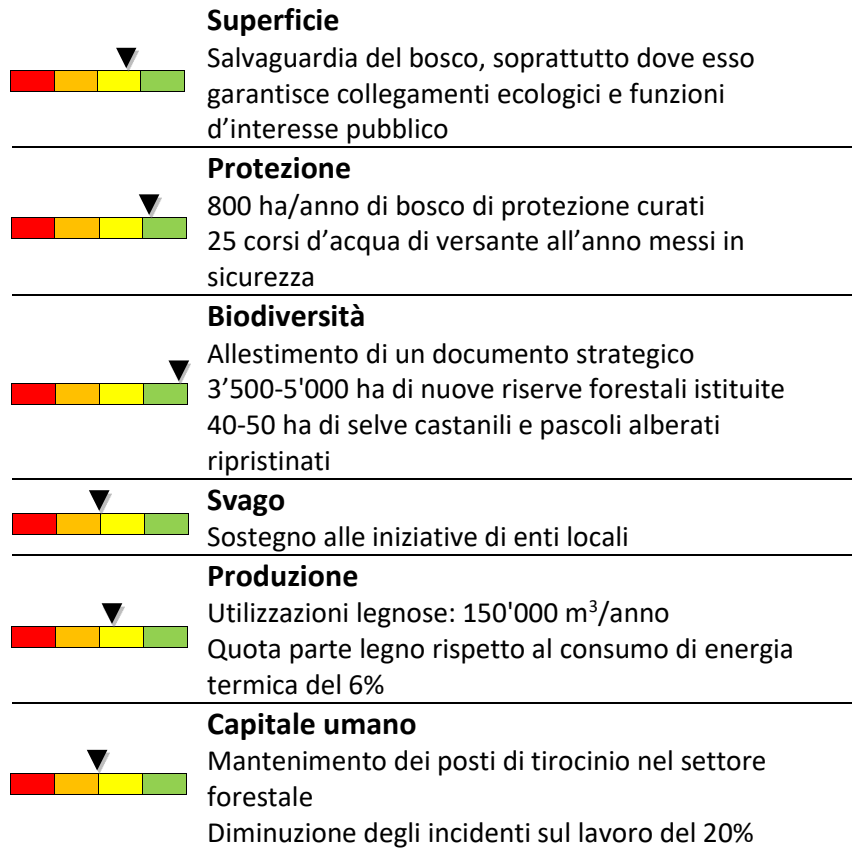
**Superficie**
Salvaguardia del bosco, soprattutto dove esso garantisce collegamenti ecologici e funzioni d’interesse pubblico

**Protezione**
800 ha/anno di bosco di protezione curati
25 corsi d’acqua di versante all’anno messi in sicurezza

**Biodiversità**
Allestimento di un documento strategico
3’500-5'000 ha di nuove riserve forestali istituite
40-50 ha di selve castanili e pascoli alberati ripristinati

**Svago**
Sostegno alle iniziative di enti locali

**Produzione**
Utilizzazioni legnose: 150'000 $m^3$/anno
Quota parte legno rispetto al consumo di energia termica del 6%

**Capitale umano**
Mantenimento dei posti di tirocinio nel settore forestale
Diminuzione degli incidenti sul lavoro del 20%